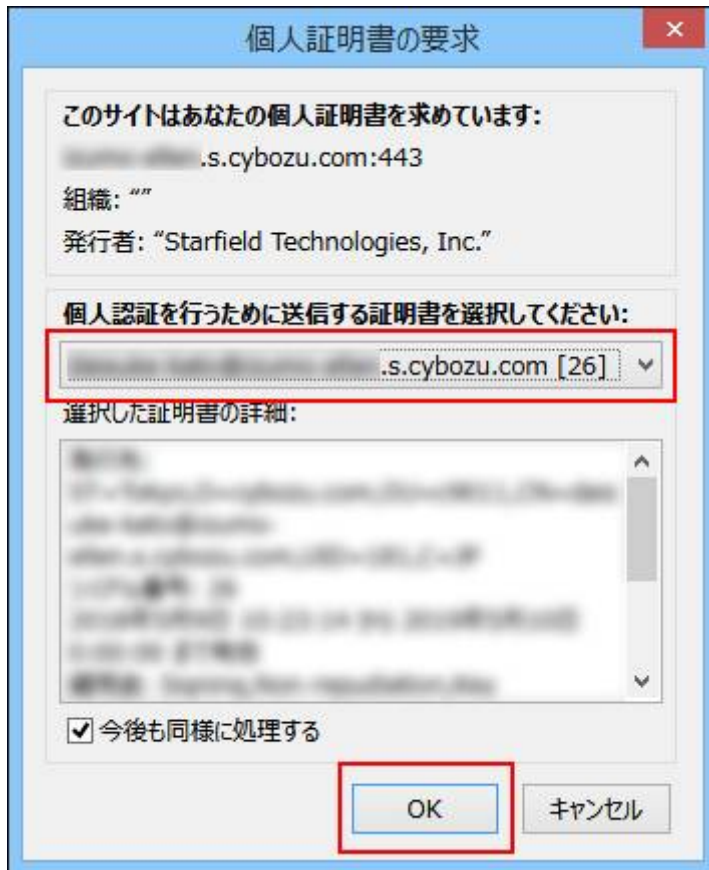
個人証明書の要求

×

このサイトはあなたの個人証明書を求めています:

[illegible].s.cybozu.com:443

組織: “”

発行者: “Starfield Technologies, Inc.”

個人認証を行うために送信する証明書を選択してください:

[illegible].s.cybozu.com [26]

選択した証明書の詳細:

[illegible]

今後も同様に処理する

OK

キャンセル